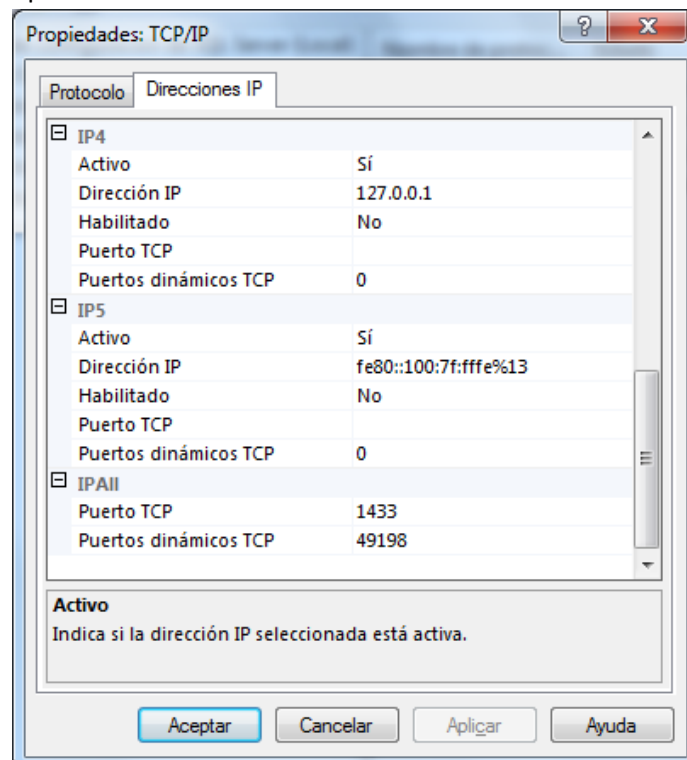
Propiedades: TCP/IP

?

X

Protocolo | Direcciones IP

IP4

| | |
|---|---|
| Activo | Sí |
| Dirección IP | 127.0.0.1 |
| Habilitado | No |
| Puerto TCP | |
| Puertos dinámicos TCP | 0 |

IP5

| | |
|---|---|
| Activo | Sí |
| Dirección IP | fe80::100:7f:fffe%13 |
| Habilitado | No |
| Puerto TCP | |
| Puertos dinámicos TCP | 0 |

IPAll

| | |
|---|---|
| Puerto TCP | 1433 |
| Puertos dinámicos TCP | 49198 |

Activo
Indica si la dirección IP seleccionada está activa.

Aceptar | Cancelar | Aplicar | Ayuda